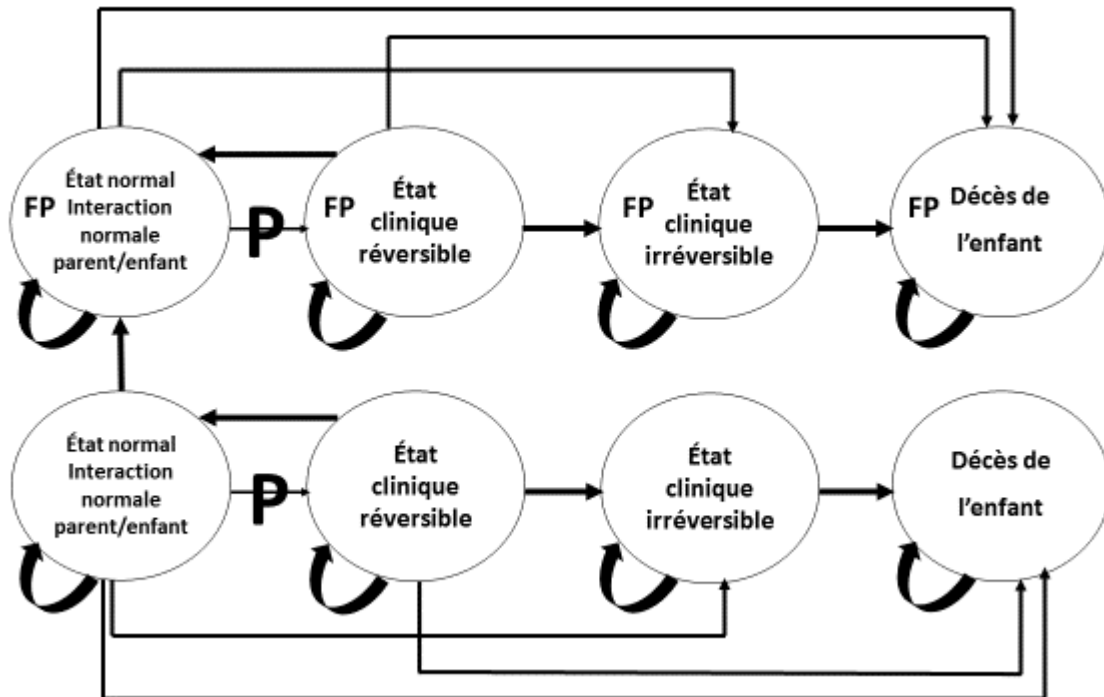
FP État normal Interaction normale parent/enfant

P

FP État clinique réversible

FP État clinique irréversible

FP Décès de l'enfant

État normal Interaction normale parent/enfant

P

État clinique réversible

État clinique irréversible

Décès de l'enfant